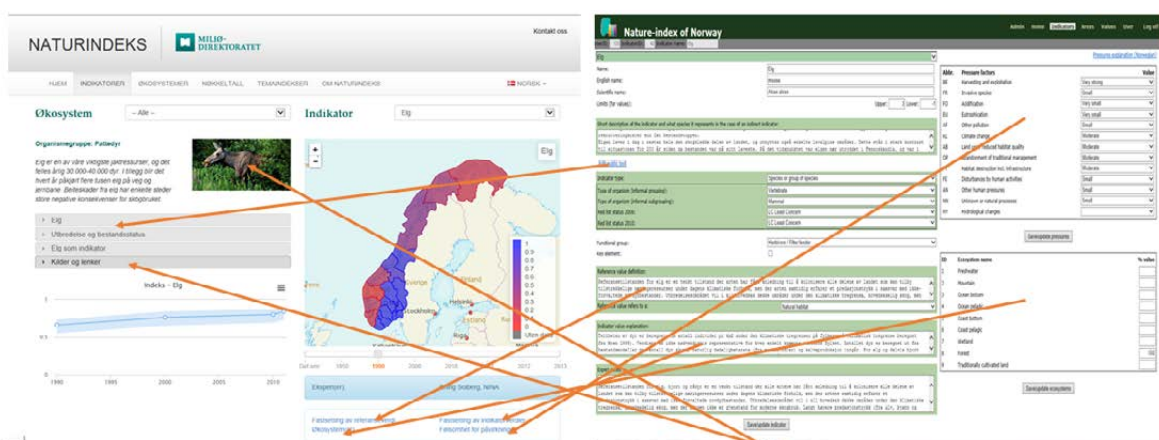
NATURINDEKS

MILJØDIREKTORATET

Kontakt oss

HJEM INDIKATORER ØKOSYSTEMER NØKKELTALL TEMAINDEKSER OM NATURINDEKS NORSK

Økosystem

-- Alle --

Indikator

Elg

Organismegruppe: Pattedyr

Elg er en av våre viktigste jaktressurser, og det felles årlig 30.000-40.000 dyr. I tillegg blir det hvert år påkjørt flere tusen elg på veg og jernbane. Beiteskader fra elg har enkelte steder store negative konsekvenser for skogbruket.

Elg

Utbredelse og bestandsstatus

Elg som indikator

Kilder og lenker

Indeks - Elg

1

0

1990 1995 2000 2005 2010

Elg

Sverige

Finland

Helsinki

Stockholm

Estland

Riga

1 0.9 0.8 0.7 0.6 0.5 0.4 0.3 0.2 0.1 0

1950 1990 2000 2010 2012 2013

Ekspert(er):

Solbraa, NINA

Fastsetting av referanseverdi Økosystem

Fastsetting av indikatorverdi Faktorer for påvirkning

Nature-index of Norway

Admin Home Indicators Areas Values User Log off

Elg

Pressure explanation (Norwegian)

Name: Elg

English name: Moose

Scientific name: Alces alces

Limits (for values): Upper: Lower:

Short description of the indicator and what species it represents in the case of an isolated indicator:

Indicator type: Species or group of species

Type of organism (informal grouping): Vertebrata

Types of organism (informal subgrouping): Mammal

Red list status 2006: LC Least Concern

Red list status 2010: LC Least Concern

Functional group:

Key element:

Reference value definition:

Reference value refers to: Natural habitat

Indicator value explanation:

Expert notes:

Save/update indicator

Abbr. Pressure factors Value

Harvesting and exploitation Very strong

Invasive species Small

Acidification Very small

Eutrophication Very small

Other pollution Very small

Climate change Moderate

Land use/reduced habitat quality Moderate

Abandonment of traditional management Moderate

Habitat destruction incl. infrastructure Moderate

Disturbances by human activities Small

Other human pressures Small

Unknown or natural pressures Moderate

Hydrological changes

Save/update pressures

Ecosystem name % value

Freshwater

Mountain

Ocean bottom

Ocean pelagic

Coast bottom

Coast pelagic

Wetland

Forest 100

Traditionally cultivated land

Save/update ecosystems